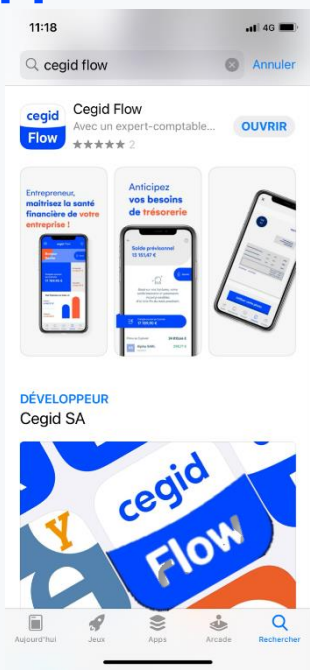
11:18

4G

cegid flow

Annuler

cegid
Flow

Cegid Flow

Avec un expert-comptable...

OUVRIR

★★★★★ 2

Entrepreneur, maîtrisez la santé financière de votre entreprise !

Anticipez vos besoins de trésorerie

Solde prévisionnel
13 151,67 €

DÉVELOPPEUR

Cegid SA

cegid
Flow

Aujourd'hui

Jeux

Apps

Arcade

Rechercher